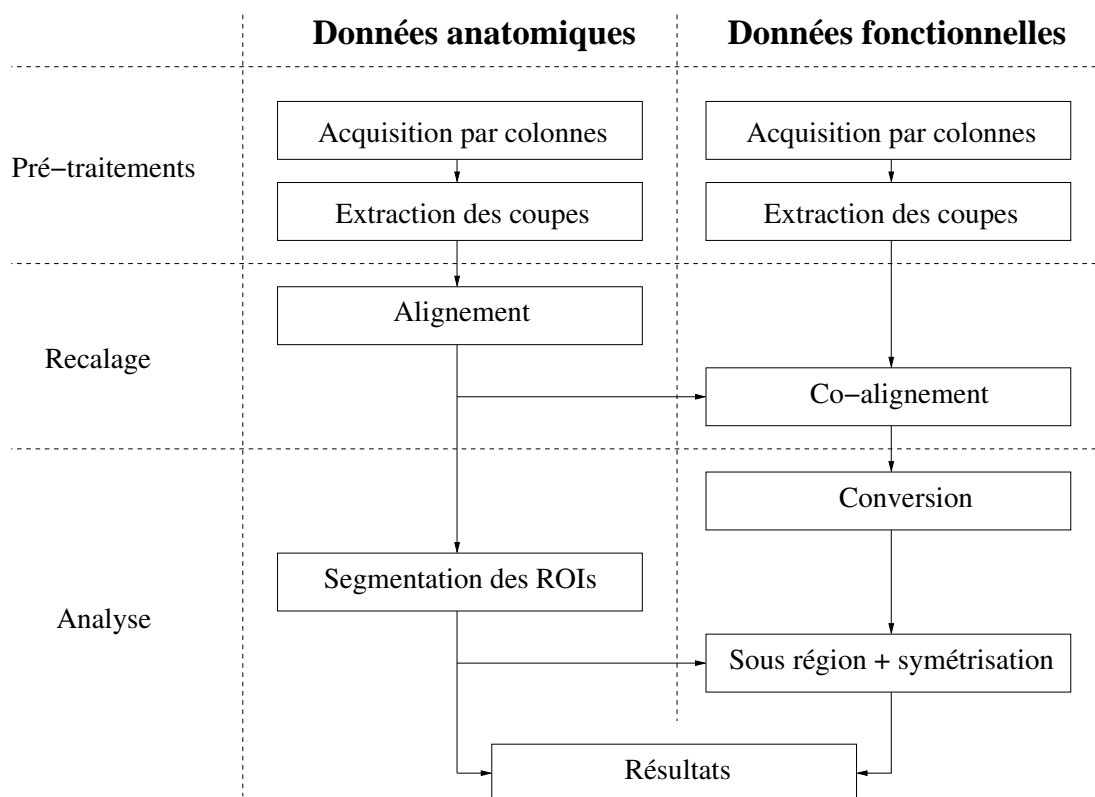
Données anatomiques

Données fonctionnelles

Pré−traitements

Acquisition par colonnes

Extraction des coupes

Acquisition par colonnes

Extraction des coupes

Recalage

Alignement

Co−alignement

Analyse

Conversion

Segmentation des ROIs

Sous région + symétrisation

Résultats